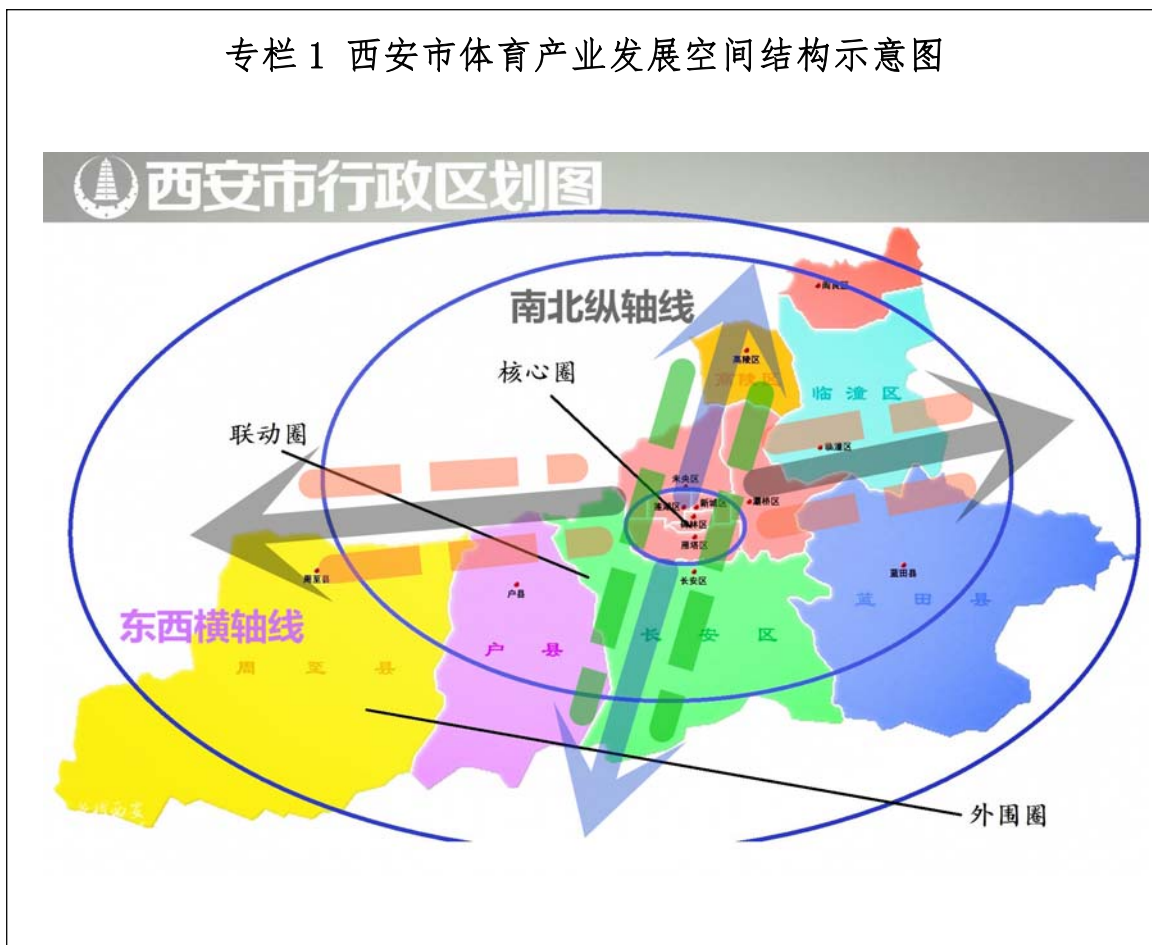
专栏1 西安市体育产业发展空间结构示意图

西安市行政区划图

南北纵轴线

阎良区

高陵区

高陵县

临潼区

核心圈

临潼区

联动圈

未央区

莲湖区

新城区

灞桥区

碑林区

雁塔区

周至县

户县

长安区

蓝田县

东西横轴线

周至县

户县

长安区

蓝田县

外围圈